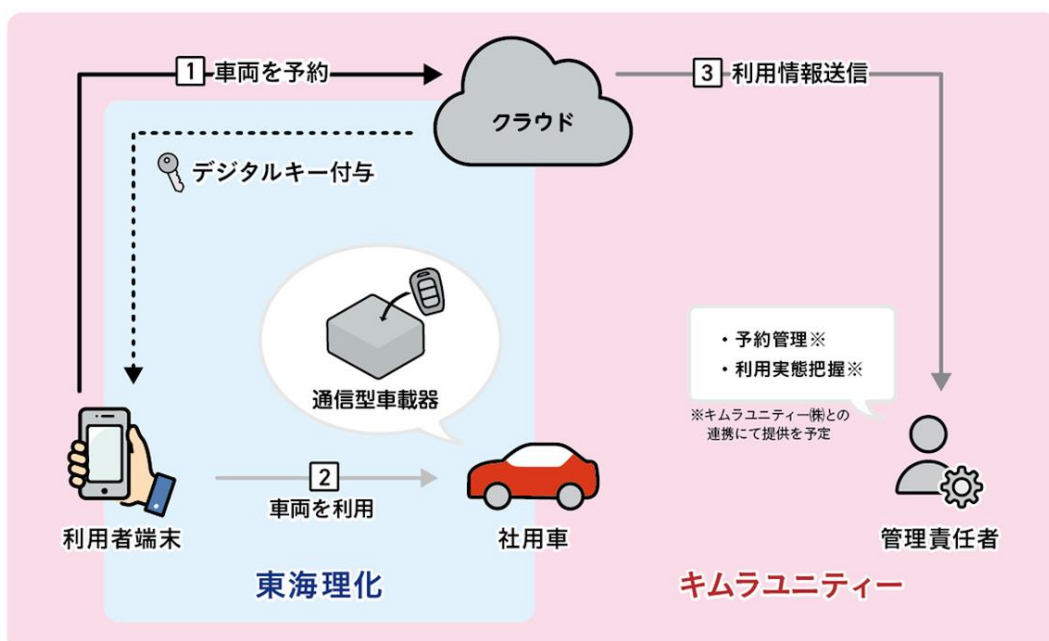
1 車両を予約

クラウド

3 利用情報送信

デジタルキー付与

通信型車載器

・予約管理※
・利用実態把握※

※キムラユニティー㈱との連携にて提供を予定

利用者端末

2 車両を利用

社用車

管理責任者

東海理化

キムラユニティー